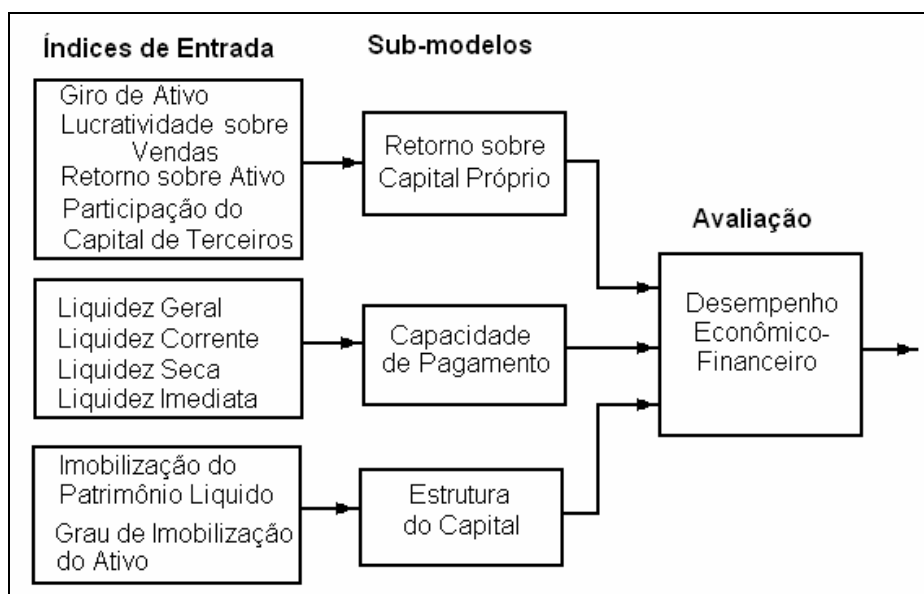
Índices de Entrada

Sub-modelos

Giro de Ativo
Lucratividade sobre Vendas
Retorno sobre Ativo
Participação do Capital de Terceiros

Retorno sobre Capital Próprio

Avaliação

Liquidez Geral
Liquidez Corrente
Liquidez Seca
Liquidez Imediata

Capacidade de Pagamento

Desempenho Econômico-Financeiro

Imobilização do Patrimônio Liquido
Grau de Imobilização do Ativo

Estrutura do Capital